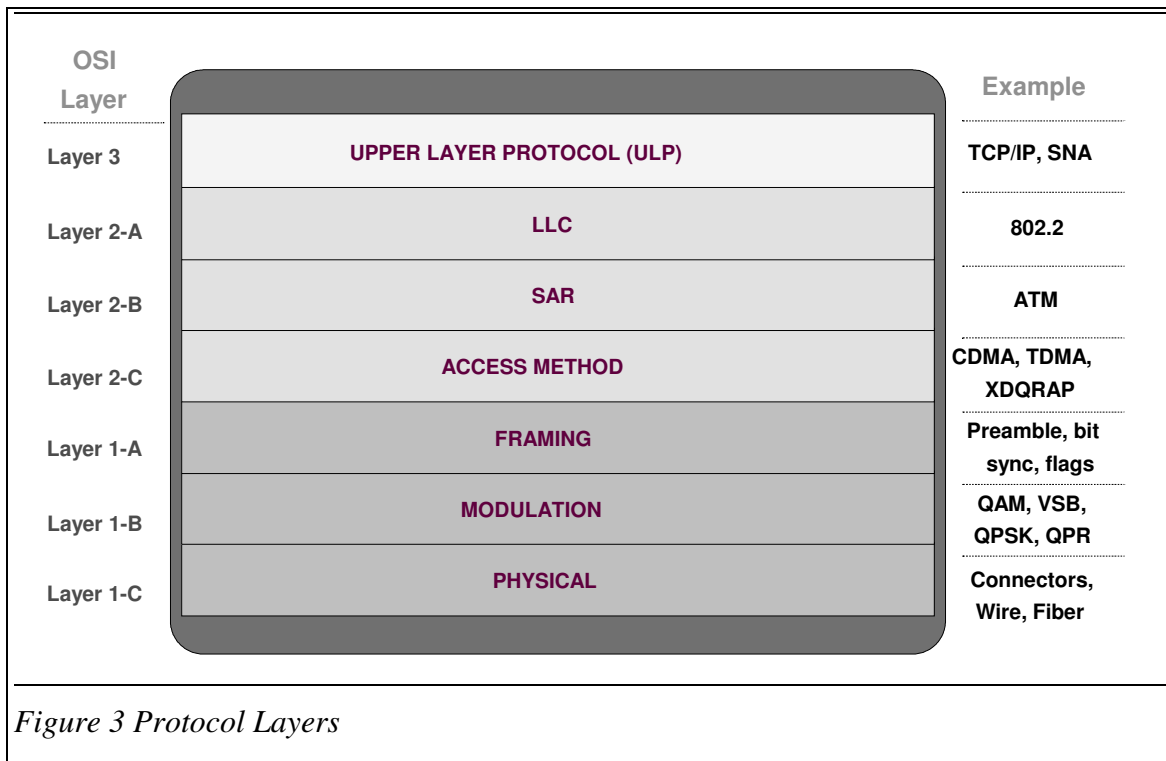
| OSI Layer | | Example |
|---|---|---|
| Layer 3 | UPPER LAYER PROTOCOL (ULP) | TCP/IP, SNA |
| Layer 2-A | LLC | 802.2 |
| Layer 2-B | SAR | ATM |
| Layer 2-C | ACCESS METHOD | CDMA, TDMA, XDQRAP |
| Layer 1-A | FRAMING | Preamble, bit sync, flags |
| Layer 1-B | MODULATION | QAM, VSB, QPSK, QPR |
| Layer 1-C | PHYSICAL | Connectors, Wire, Fiber |

Figure 3 Protocol Layers